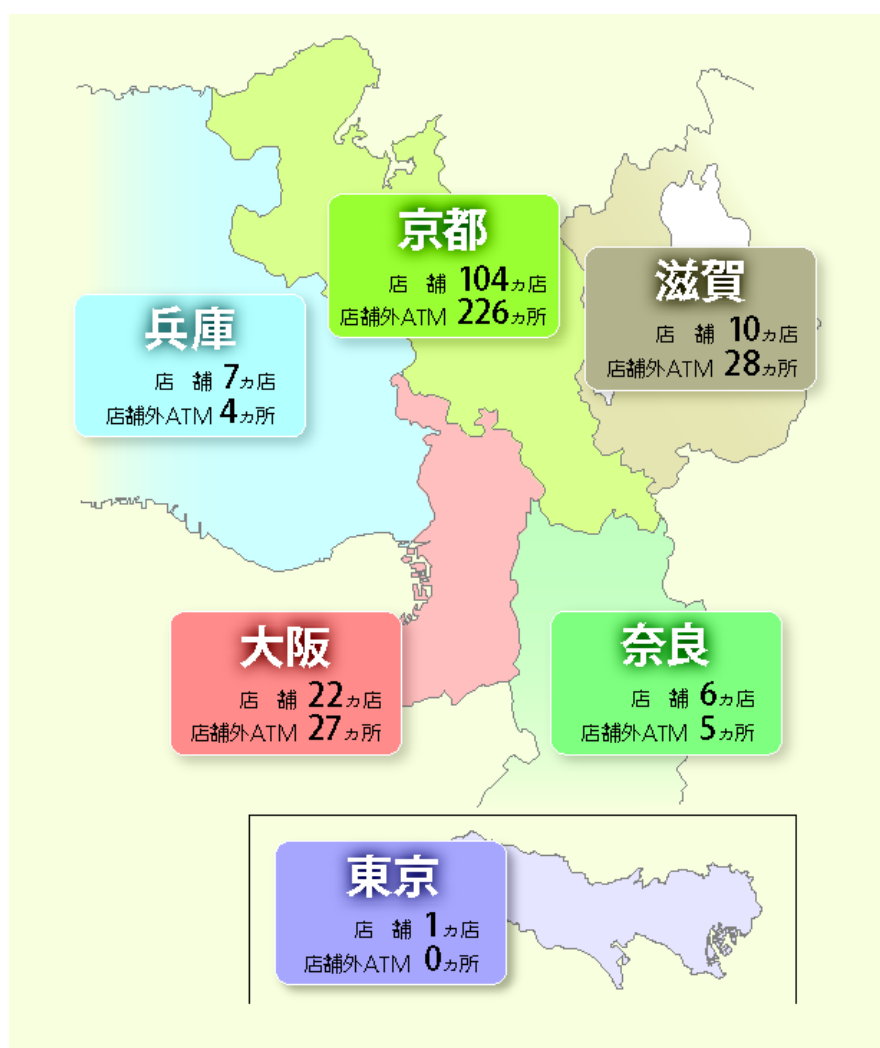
京都
店 舗 104ヵ店
店舗外ATM 226ヵ所

滋賀
店 舗 10ヵ店
店舗外ATM 28ヵ所

兵庫
店 舗 7ヵ店
店舗外ATM 4ヵ所

大阪
店 舗 22ヵ店
店舗外ATM 27ヵ所

奈良
店 舗 6ヵ店
店舗外ATM 5ヵ所

東京
店 舗 1ヵ店
店舗外ATM 0ヵ所